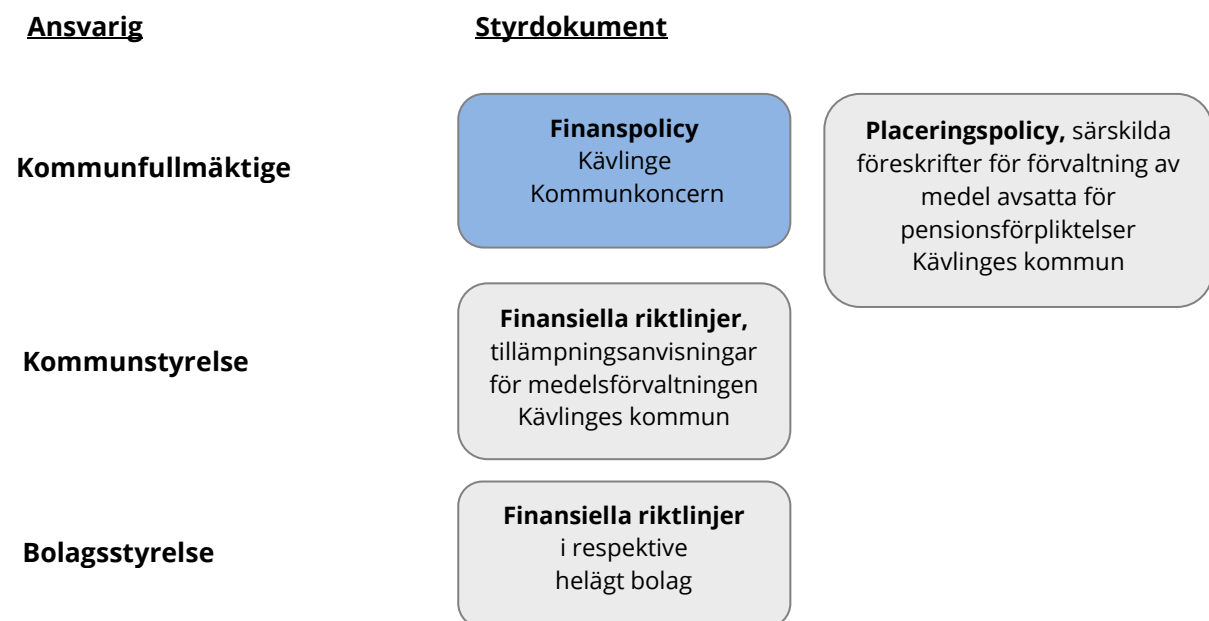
Ansvarig

Styrdokument

Kommunfullmäktige

Finanspolicy
Kävlinge
Kommunkoncern

Placeringspolicy, särskilda föreskrifter för förvaltning av medel avsatta för pensionsförpliktelser Kävlinges kommun

Kommunstyrelse

Finansiella riktlinjer, tillämpningsanvisningar för medelsförvaltningen Kävlinges kommun

Bolagsstyrelse

Finansiella riktlinjer i respektive helägt bolag